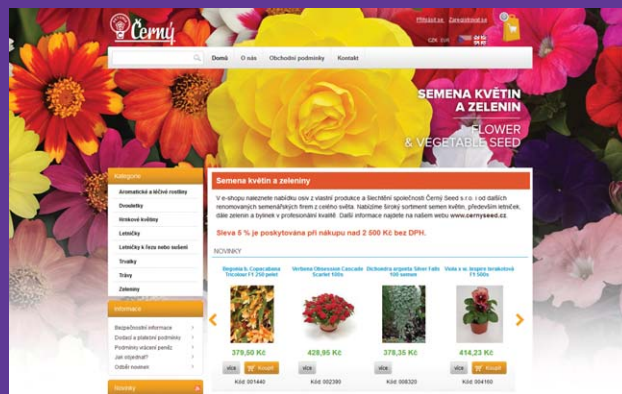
Černý

Přihlásit se Zaregistrovat se

CZK EUR

Domů O nás Obchodní podmínky Kontakt

SEMENA KVĚTIN A ZELENIN

FLOWER & VEGETABLE SEED

Kategorie

Aromatické a léčivé rostliny

Dvouletky

Hrnkové květiny

Letničky

Letničky k řezu nebo sušení

Trvalky

Trávy

Zelenina

Informace

Bezpečnostní informace

Dodací a platební podmínky

Podmínky vrácení peněz

Jak objednat?

Ostatní novinky

Novinky

Semena květin a zeleniny

V e-shopu naleznete nabídku osiv z vlastní produkce a šlechtění společnosti Černý Seed s.r.o. i od dalších renomovaných semenářských firem z celého světa. Nabízíme široký sortiment semen květin, především letniček, dále zelenin a bylinek v profesionální kvalitě. Další informace najdete na našem webu www.cernyseed.cz.

Sleva 5 % je poskytována při nákupu nad 2 500 Kč bez DPH.

NOVINKY

Begonie F. Copacabana Orange F1 250 pelet

379,50 Kč

více Koupit

Kód: 001440

Verbena Obsession Cascade Scarlet 100s

428,95 Kč

více Koupit

Kód: 002380

Dichondra argentea Silver Falls 100 semen

378,35 Kč

více Koupit

Kód: 008320

Viola x w. Inspire terakotová F1 500s

414,23 Kč

více Koupit

Kód: 004160